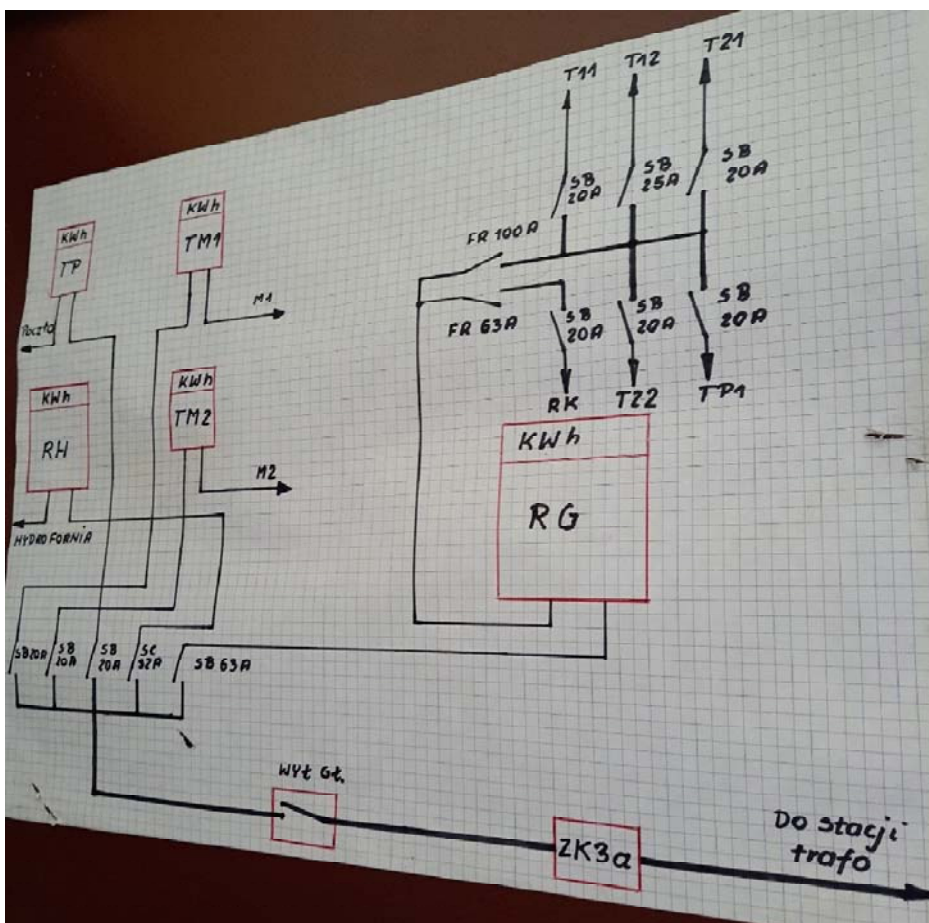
T11
T12
T21
SB 20A
SB 25A
SB 20A
FR 100 A
FR 63A
SB 20A
SB 20A
SB 20A
RK
T22
TP1
KWh
RG
KWh
TP
Poczta
KWh
TM1
M1
KWh
TM2
M2
KWh
RH
HYDROFORNIA
SB 20A
SB 20A
SB 20A
SC 32A
SB 63A
WYŁ Gł.
ZK3a
Do stacji trafo